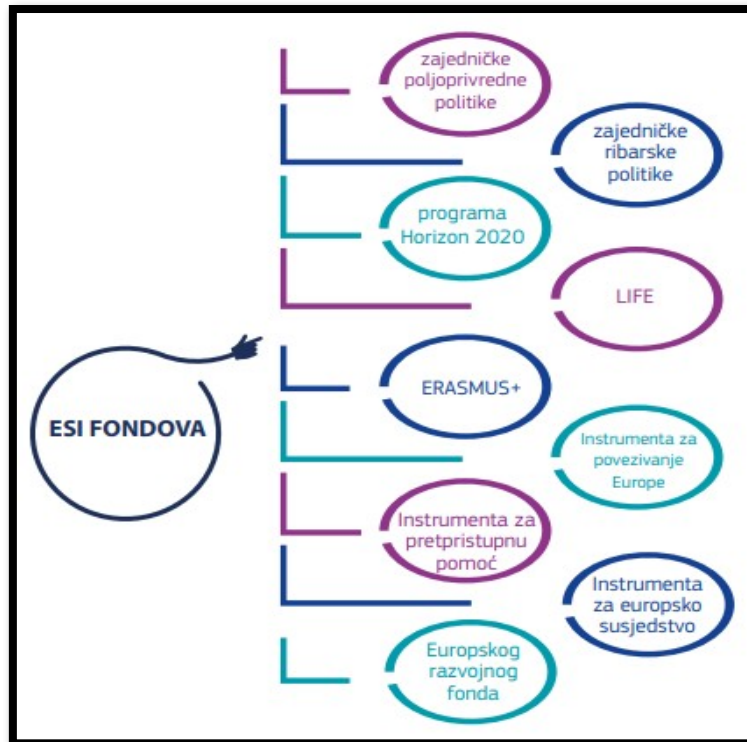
ESI FONDOVA

zajedničke poljoprivredne politike

zajedničke ribarske politike

programa Horizon 2020

LIFE

ERASMUS+

Instrumenta za povezivanje Europe

Instrumenta za pretpristupnu pomoć

Instrumenta za europsko susjedstvo

Europskog razvojnog fonda